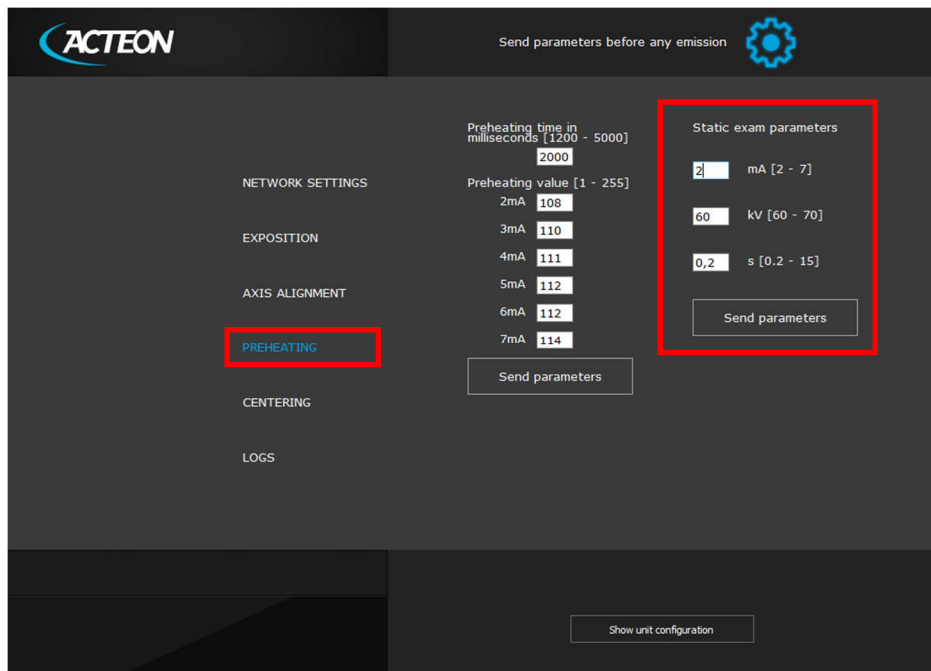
ACTEON

Send parameters before any emission

NETWORK SETTINGS

EXPOSITION

AXIS ALIGNMENT

PREHEATING

CENTERING

LOGS

Preheating time in milliseconds [1200 - 5000]
2000

Preheating value [1 - 255]
2mA 108
3mA 110
4mA 111
5mA 112
6mA 112
7mA 114

Send parameters

Static exam parameters
2 mA [2 - 7]
60 kV [60 - 70]
0,2 s [0.2 - 15]

Send parameters

Show unit configuration